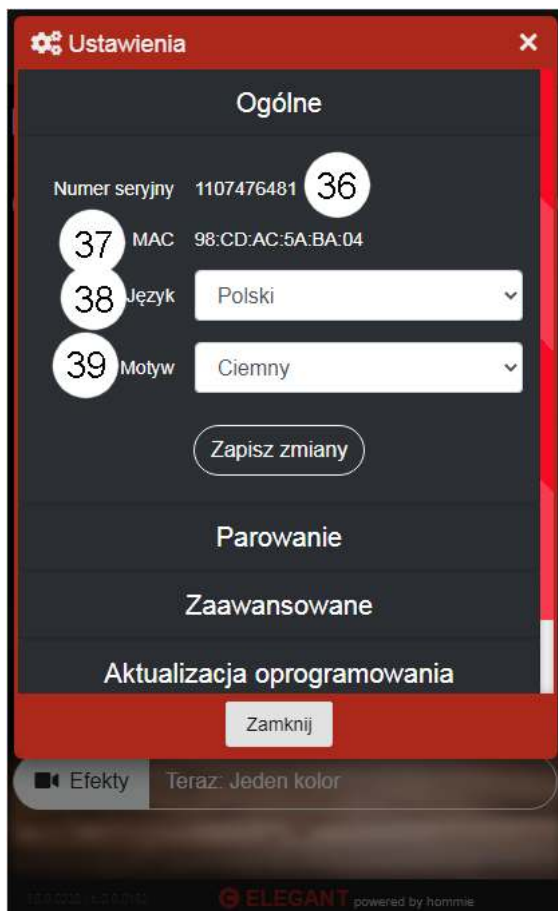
Ustawienia ×

Ogólne

Numer seryjny 1107476481 36

37 MAC 98:CD:AC:5A:BA:04

38 Język Polski

39 Motyw Ciemny

Zapisz zmiany

Parowanie

Zaawansowane

Aktualizacja oprogramowania

Zamknij

Efekty Teraz: Jeden kolor

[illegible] ELEGANT powered by hommie